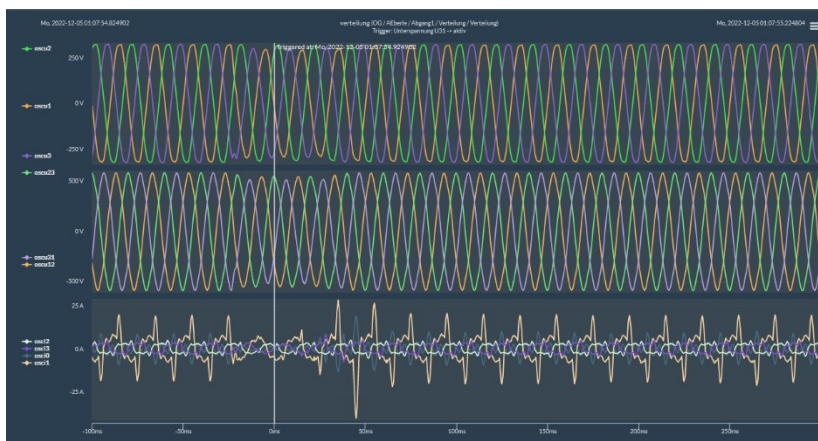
Mo, 2022-12-05 01:07:54.824902

verteilung (OG / AEberle / Abgang1 / Verteilung / Verteilung)
Trigger: Unterspannung U31 -> aktiv

Mo, 2022-12-05 01:07:55.224804

Triggered at Mo, 2022-12-05 01:07:54.924902

oscu2
oscu1
oscu3

250 V
0 V
-250 V

oscu23
oscu31
oscu12

500 V
0 V
-500 V

osci2
osci3
osci0
osci1

25 A
0 A
-25 A

-100ms
-50ms
0ms
50ms
100ms
150ms
200ms
250ms